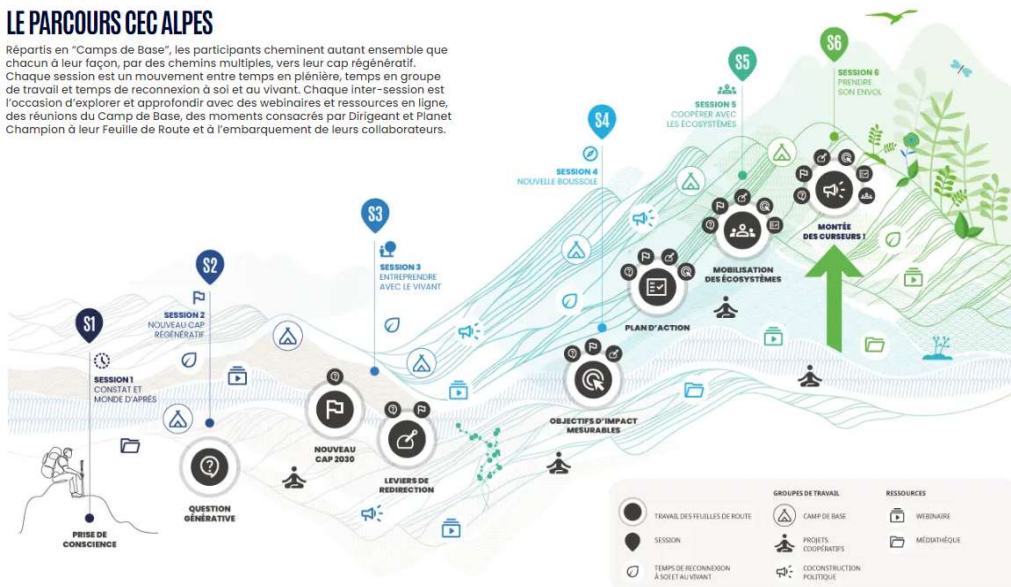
LE PARCOURS CEC ALPES

Répartis en "Camps de Base", les participants cheminent autant ensemble que chacun à leur façon, par des chemins multiples, vers leur cap régénératif. Chaque session est un mouvement entre temps en plénière, temps en groupe de travail et temps de reconnexion à soi et au vivant. Chaque inter-session est l'occasion d'explorer et approfondir avec des webinaires et ressources en ligne, des réunions du Camp de Base, des moments consacrés par Dirigeant et Planet Champion à leur Feuille de Route et à l'embarquement de leurs collaborateurs.

S1
SESSION 1
CONSTAT ET MONDE D'APRÈS

S2
SESSION 2
NOUVEAU CAP RÉGÉNÉRATIF

S3
SESSION 3
ENTREPRENDRE AVEC LE VIVANT

S4
SESSION 4
NOUVELLE BOUSSOLE

S5
SESSION 5
COOPÉRER AVEC LES ÉCOSYSTÈMES

S6
SESSION 6
PRENDRE SON ENVOL

PRISE DE CONSCIENCE

QUESTION GÉNÉRATIVE

NOUVEAU CAP 2030

LEVIERS DE REDIRECTION

OBJECTIFS D'IMPACT MESURABLES

PLAN D'ACTION

MOBILISATION DES ÉCOSYSTÈMES

MONTÉE DES CURSEURS !

TRAVAIL DES FEUILLES DE ROUTE
SESSION
TEMPS DE RECONNEXION À SOI ET AU VIVANT

GROUPES DE TRAVAIL
CAMP DE BASE
PROJETS COOPÉRATIFS
COCONSTRUCTION POLITIQUE

RESSOURCES
WEBINAIRE
MÉDIATHÈQUE